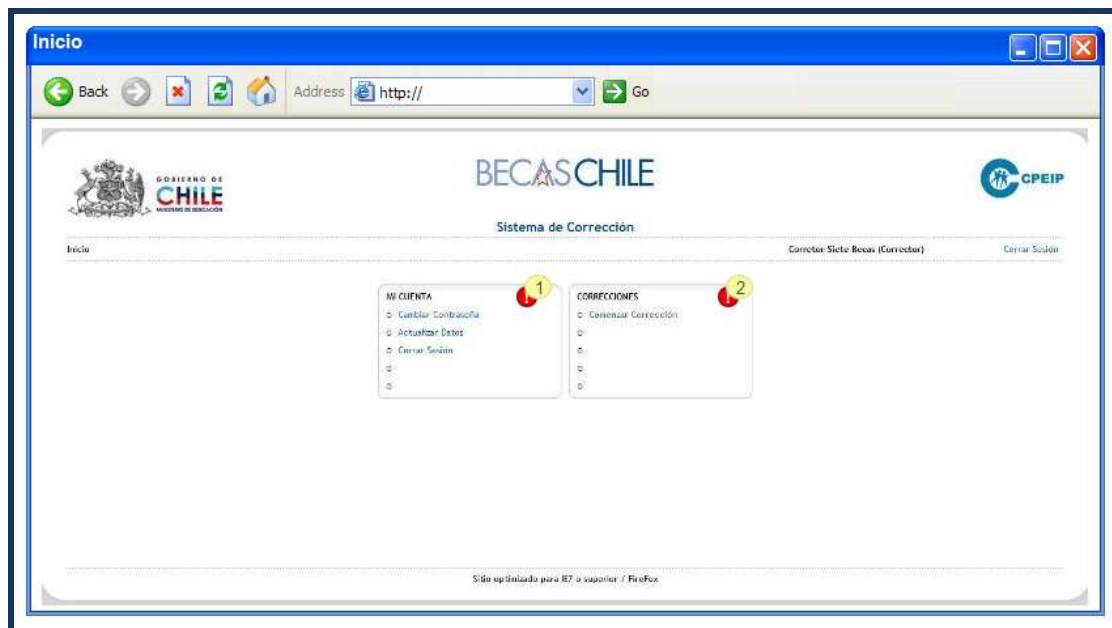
Inicio

Back

Address http://

Go

GOBIERNO DE CHILE
MINISTERIO DE EDUCACIÓN

BECASCHILE

CPEIP

Sistema de Corrección

Inicio

Corrector Siete Becas (Corrector)

Cerrar Sesión

MI CUENTA
1
Cambiar Contraseña
Actualizar Datos
Cerrar Sesión

CORRECCIONES
2
Comenzar Corrección

Sitio optimizado para IE7 o superior / FireFox